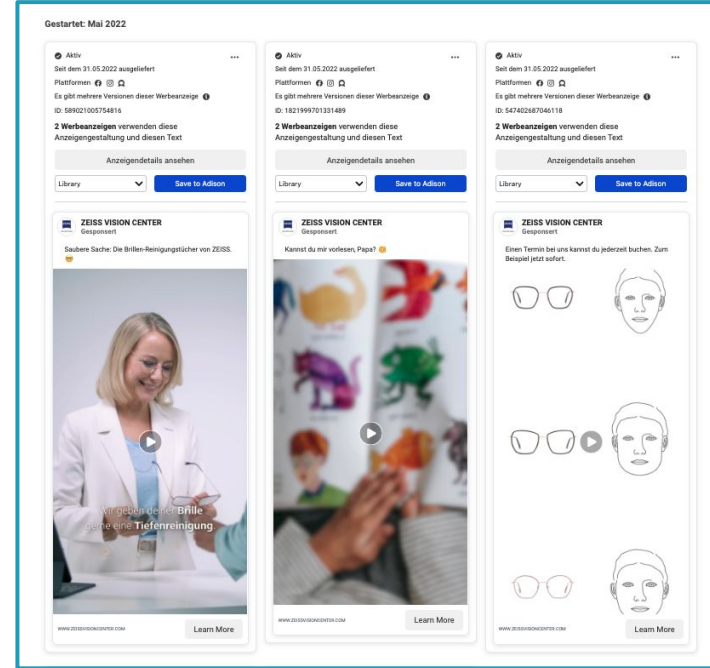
Gestartet: Mai 2022

Aktiv
Seit dem 31.05.2022 ausgeliefert
Plattformen
Es gibt mehrere Versionen dieser Werbeanzeige
ID: 589021005754816
2 Werbeanzeigen verwenden diese Anzeigengestaltung und diesen Text
Anzeigendetails ansehen
Library
Save to Adison
ZEISS VISION CENTER
Gesponsert
Saubere Sache: Die Brillen-Reinigungstücher von ZEISS. 😎
Wir geben deiner Brille gerne eine Tiefenreinigung
WWW.ZEISSVISIONCENTER.COM
Learn More

Aktiv
Seit dem 31.05.2022 ausgeliefert
Plattformen
Es gibt mehrere Versionen dieser Werbeanzeige
ID: 1821999701331489
2 Werbeanzeigen verwenden diese Anzeigengestaltung und diesen Text
Anzeigendetails ansehen
Library
Save to Adison
ZEISS VISION CENTER
Gesponsert
Kannst du mir vorlesen, Papa? 😊
WWW.ZEISSVISIONCENTER.COM
Learn More

Aktiv
Seit dem 31.05.2022 ausgeliefert
Plattformen
Es gibt mehrere Versionen dieser Werbeanzeige
ID: 547402687046118
2 Werbeanzeigen verwenden diese Anzeigengestaltung und diesen Text
Anzeigendetails ansehen
Library
Save to Adison
ZEISS VISION CENTER
Gesponsert
Einen Termin bei uns kannst du jederzeit buchen. Zum Beispiel jetzt sofort.
WWW.ZEISSVISIONCENTER.COM
Learn More